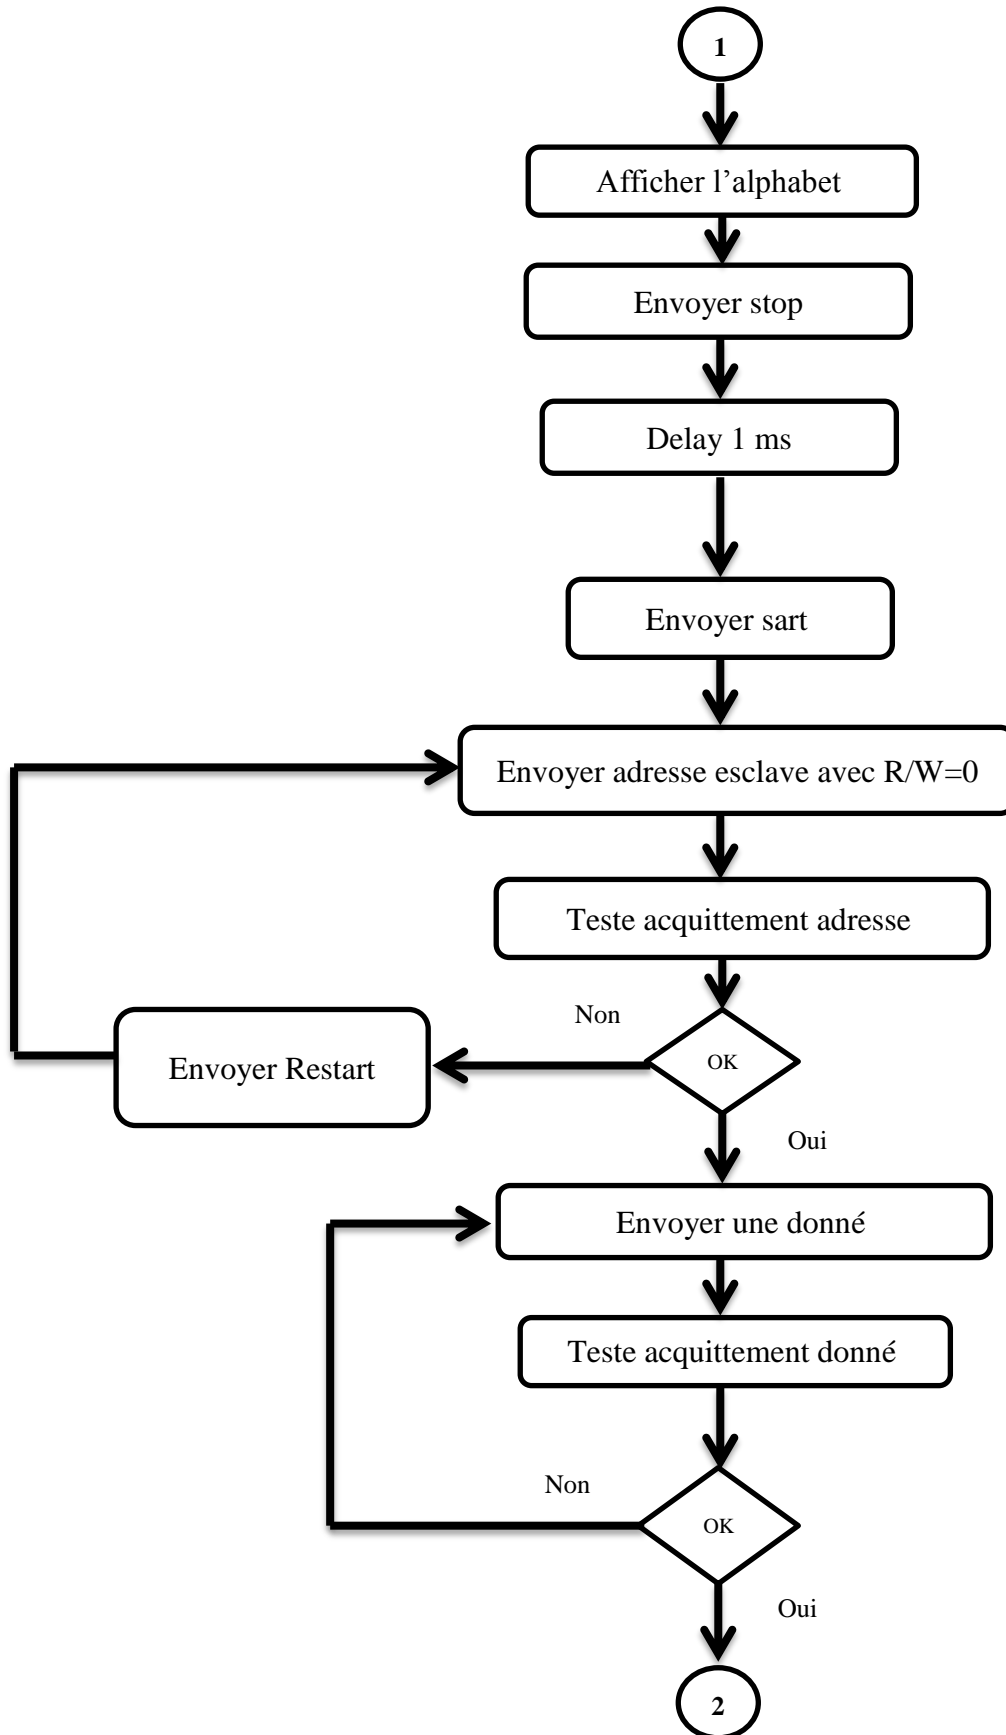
1

Afficher l'alphabet

Envoyer stop

Delay 1 ms

Envoyer sart

Envoyer adresse esclave avec R/W=0

Teste acquittement adresse

Non

OK

Envoyer Restart

Oui

Envoyer une donné

Teste acquittement donné

Non

OK

Oui

2